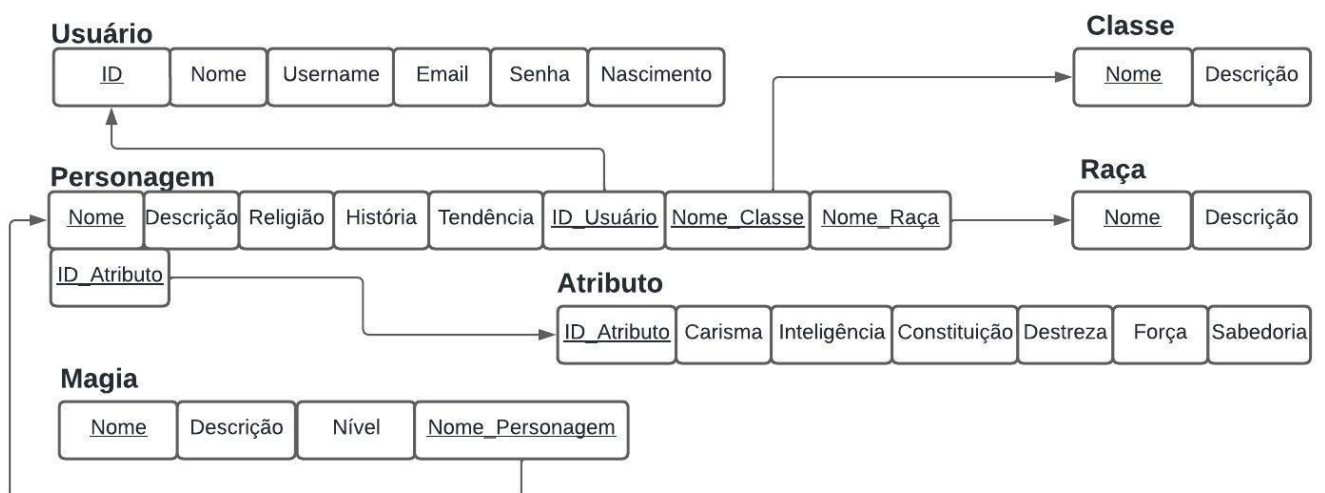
Usuário

| ID | Nome | Username | Email | Senha | Nascimento |
|---|---|---|---|---|---|

Classe

| Nome | Descrição |
|---|---|

Personagem

| Nome | Descrição | Religião | História | Tendência | ID_Usuário | Nome_Classe | Nome_Raça |
|---|---|---|---|---|---|---|---|
| ID_Atributo | | | | | | | |

Raça

| Nome | Descrição |
|---|---|

Atributo

| ID_Atributo | Carisma | Inteligência | Constituição | Destreza | Força | Sabedoria |
|---|---|---|---|---|---|---|

Magia

| Nome | Descrição | Nível | Nome_Personagem |
|---|---|---|---|